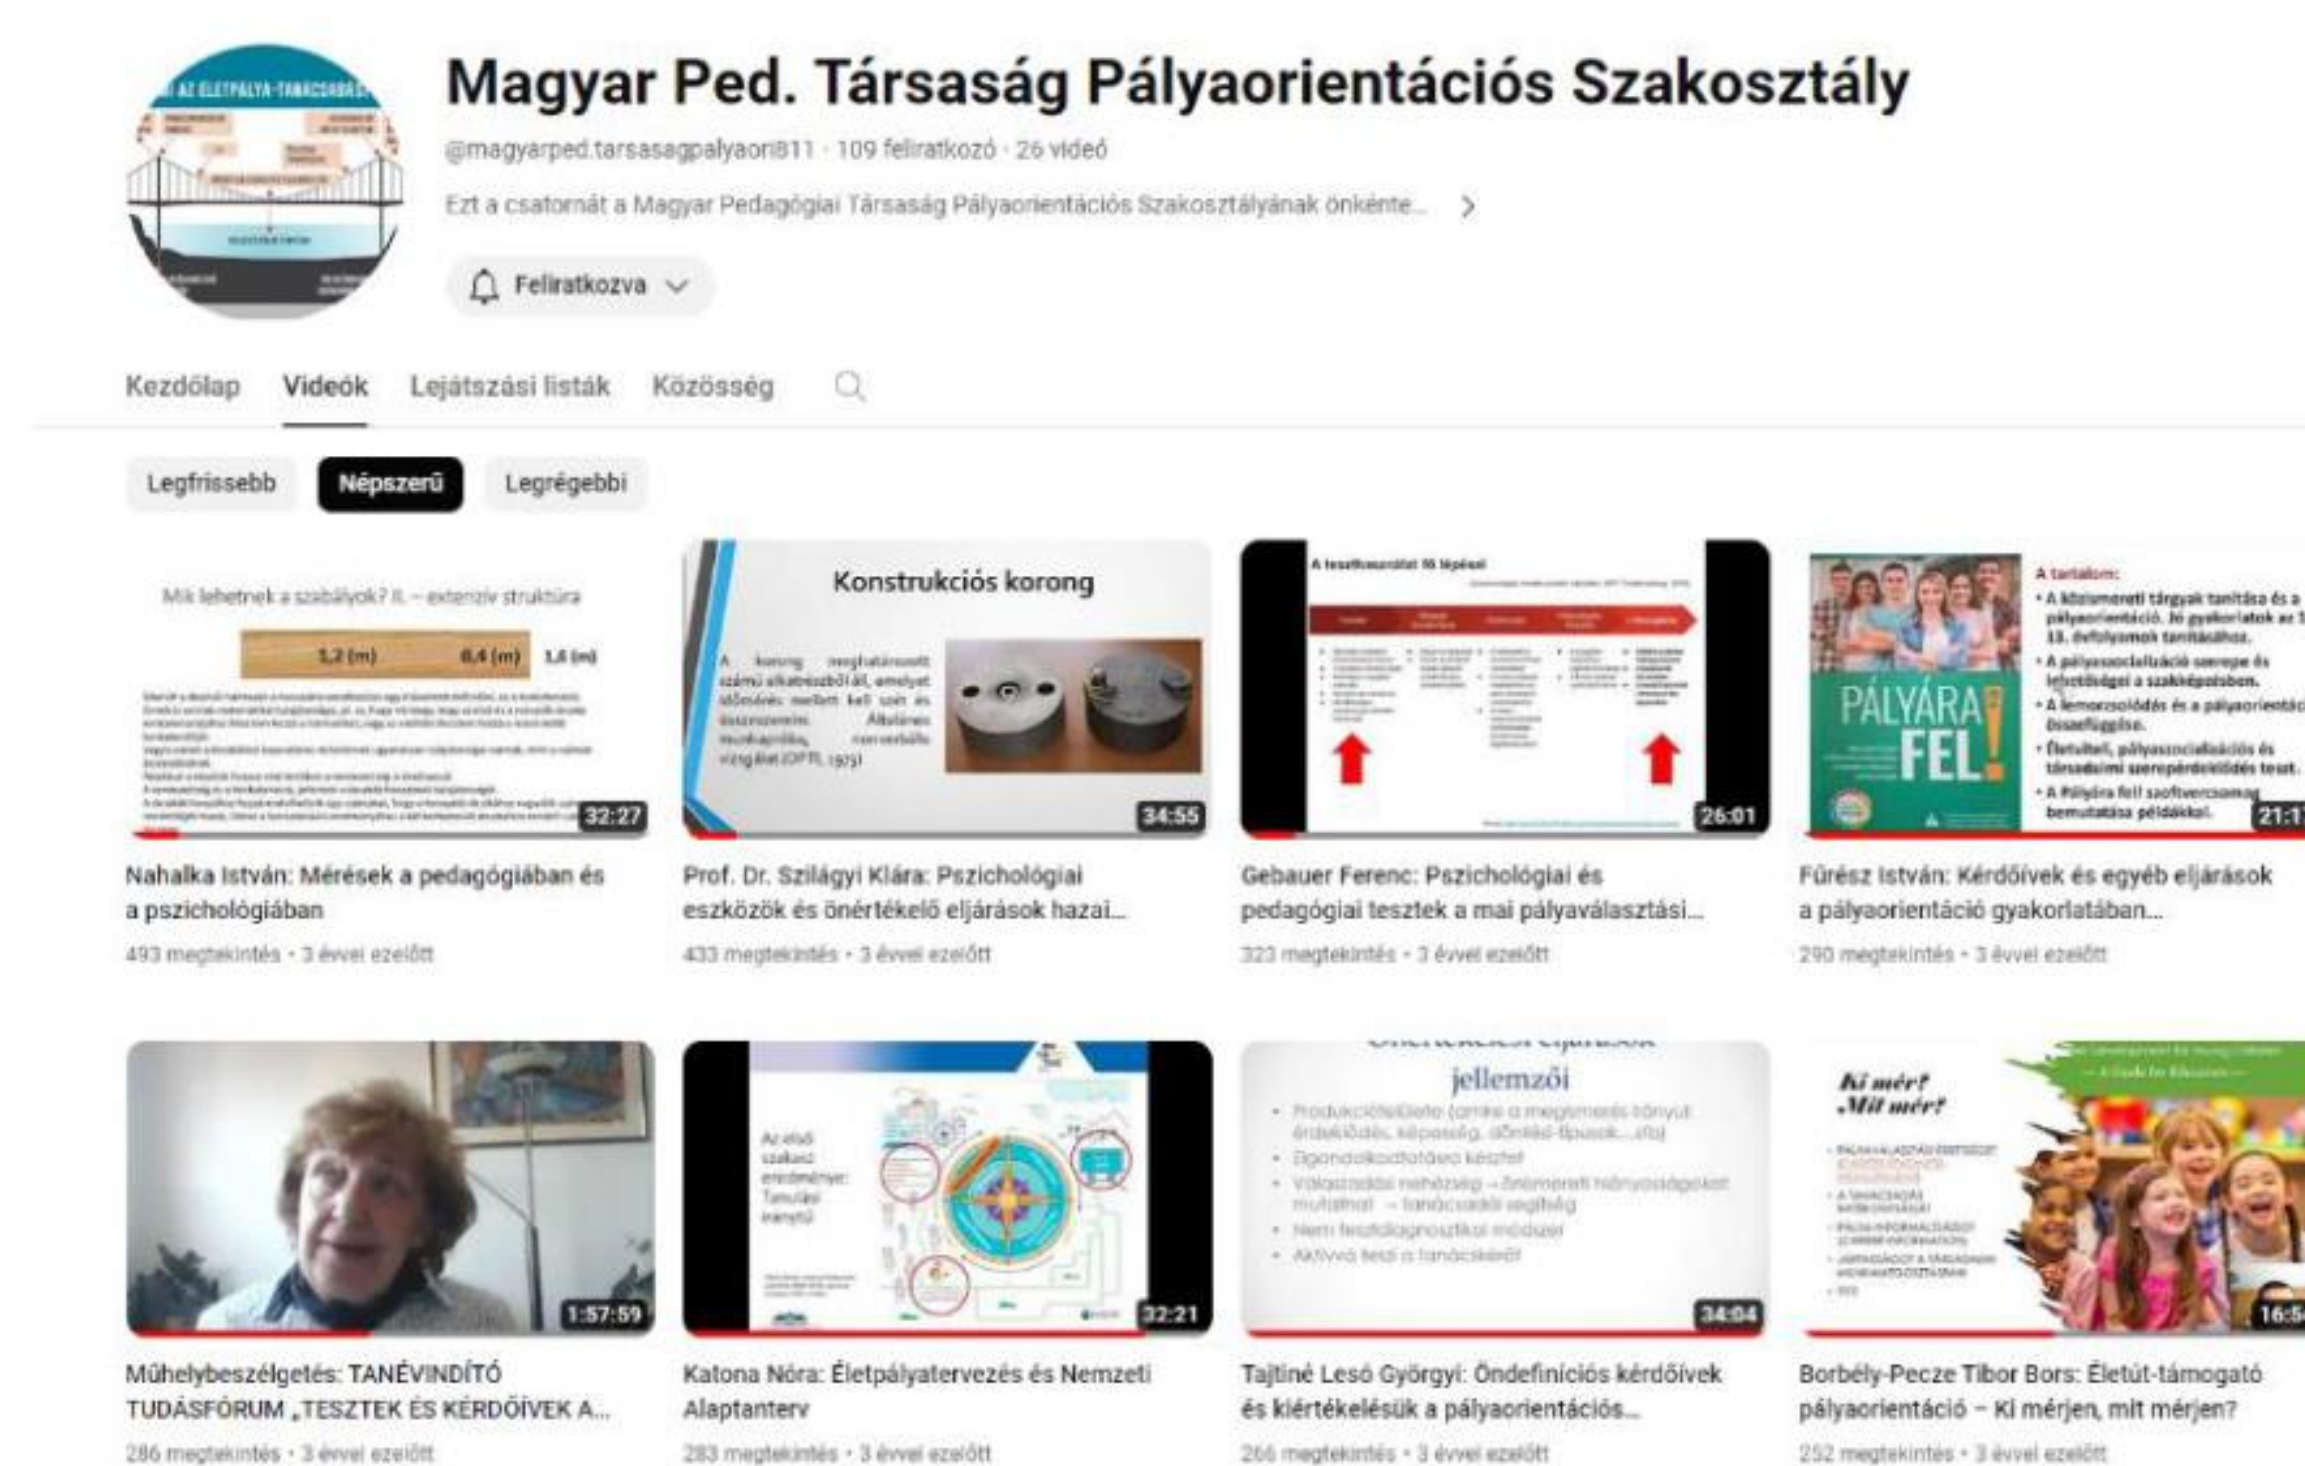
AZ ÉLETPÁLYA-TANÁCSADÁS

Magyar Ped. Társaság Pályaorientációs Szakosztály

@magyarped.tarsasagpalyaori811 · 109 feliratkozó · 26 videó

Ezt a csatornát a Magyar Pedagógiai Társaság Pályaorientációs Szakosztályának önkénte... >

Feliratkozva

Kezdőlap Videók Lejátszási listák Közösség

Legfrissebb Népszerű Legrégebbi

Mik lehetnek a szabályok? II. – extenzív struktúra

1,2 (m) 0,4 (m) 1,6 (m)

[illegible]

32:27

Nahalka István: Mérések a pedagógiában és a pszichológiában

493 megtekintés · 3 évvel ezelőtt

Konstrukciós korong

A korong meghatározott számú alkatrészből áll, amelyet időmérés mellett kell szét és összerakni. Általános munkaprobáknál, nonverbális vizsgálat (OPI, 1975)

34:55

Prof. Dr. Szilágyi Klára: Pszichológiai eszközök és önértékelő eljárások hazai...

433 megtekintés · 3 évvel ezelőtt

A tesztfejlesztés 10 lépése

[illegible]

26:01

Gebauer Ferenc: Pszichológiai és pedagógiai tesztek a mai pályaválasztási...

323 megtekintés · 3 évvel ezelőtt

PÁLYÁRA FEL!

A tartalom:
• A közismereti tárgyak tanítása és a pályaorientáció. Jó gyakorlatok az 1-13. évfolyamok tanításához.
• A pályaszocializáció szerepe és lehetőségei a szakképzésben.
• A lemorzsolódás és a pályaorientáció összefüggése.
• Életutak, pályaszocializációs és társadalmi szerepérdeklődés teszt.
• A Pályára fel! szoftvercsomag bemutatása példákkal.

21:1

Fűrész István: Kérdőívek és egyéb eljárások a pályaorientáció gyakorlatában...

290 megtekintés · 3 évvel ezelőtt

1:57:59

Műhelybeszélgetés: TANÉVINDÍTÓ TUDÁSFÓRUM „TESZTEK ÉS KÉRDŐÍVEK A...

286 megtekintés · 3 évvel ezelőtt

Az első szakasz eredménye: Tanulási iránytű

32:21

Katona Nóra: Életpályatervezés és Nemzeti Alaptanterv

283 megtekintés · 3 évvel ezelőtt

Önértékelési eljárások jellemzői

• Produkciótesztelés (amire a megismerés irányul: érdeklődés, képesség, attitűd, típusok....stb)
• Elgondolkodtatóvá késztet
• Választási nehézség → önismereti hiányosságokat mutathat → tanácsadói segítség
• Nem tesztdiagnosztikai módszer
• Aktívvá teszi a tanácskérőt

34:04

Tajtiné Lesó Györgyi: Öndefiníciós kérdőívek és kiértékelésük a pályaorientációs...

266 megtekintés · 3 évvel ezelőtt

Ki mér? Mit mér?

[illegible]

16:5

Borbély-Pecze Tibor Bors: Életút-támogató pályaorientáció – Ki mérjen, mit mérjen?

252 megtekintés · 3 évvel ezelőtt